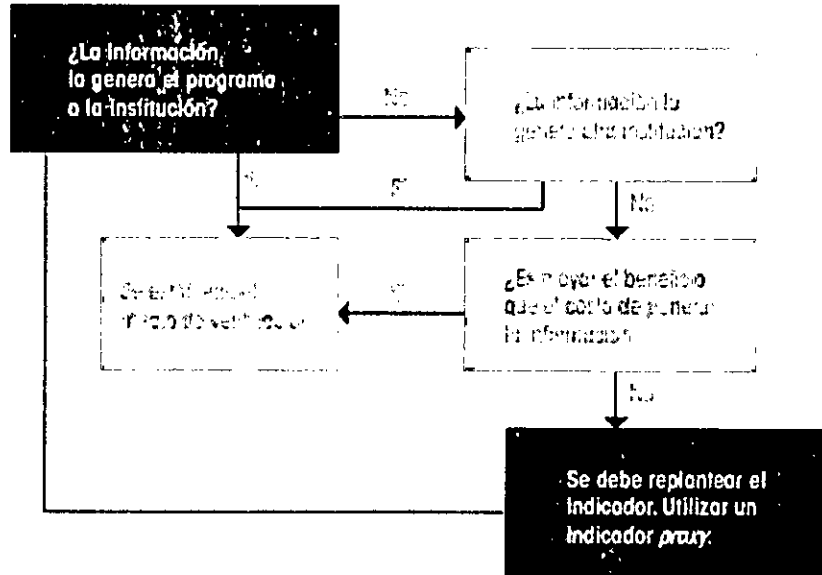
¿La información lo genera el programa o la institución?

No

¿La información la genera otra institución?

Sí

Sí

No

Generar el medio de verificación

Sí

¿Es mayor el beneficio que el costo de generar la información?

No

Se debe replantear el indicador. Utilizar un indicador *proxy*.